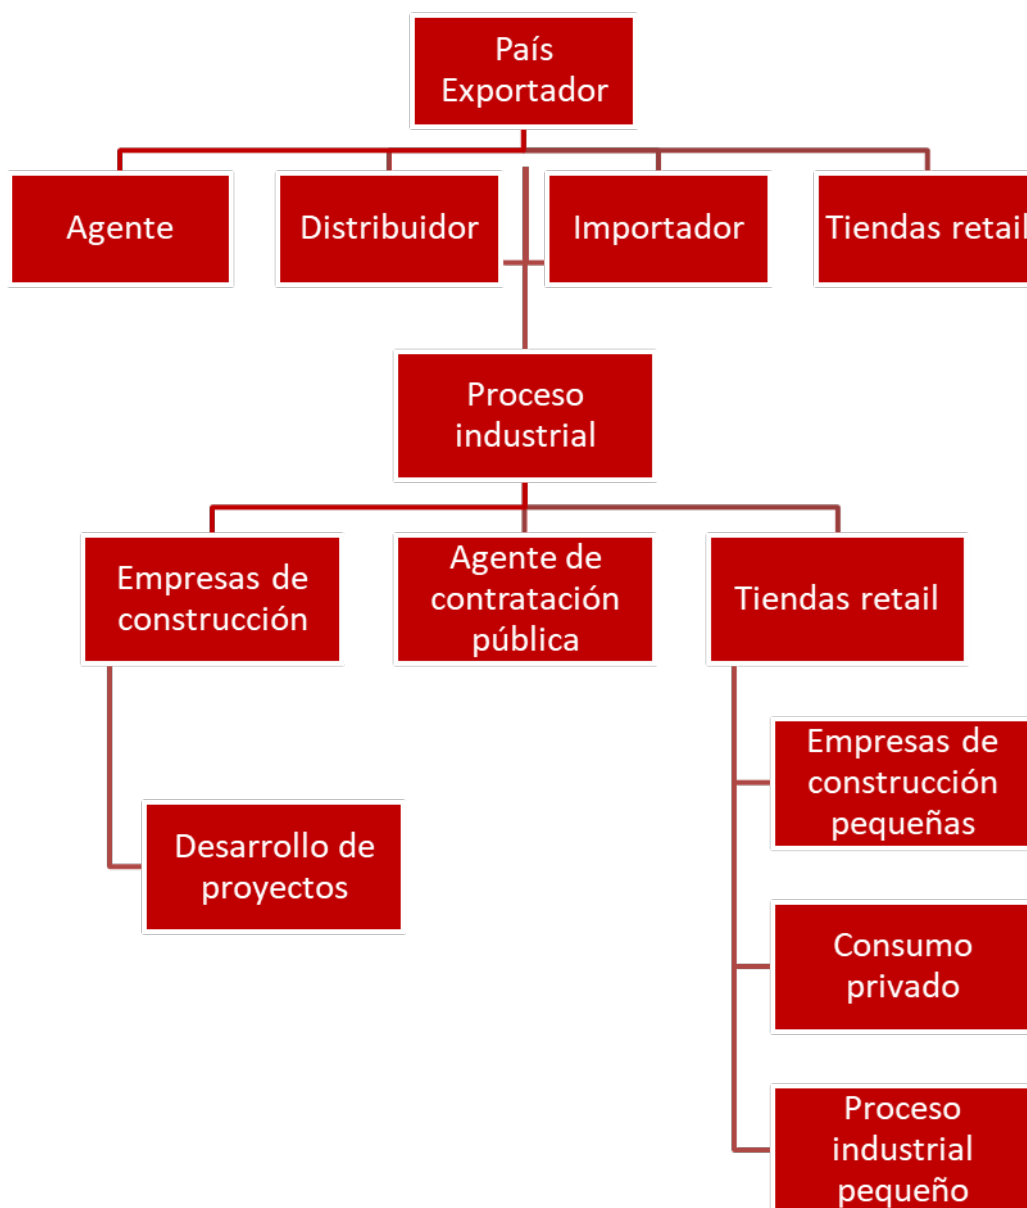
País Exportador

Agente

Distribuidor

Importador

Tiendas retail

Proceso industrial

Empresas de construcción

Agente de contratación pública

Tiendas retail

Desarrollo de proyectos

Empresas de construcción pequeñas

Consumo privado

Proceso industrial pequeño